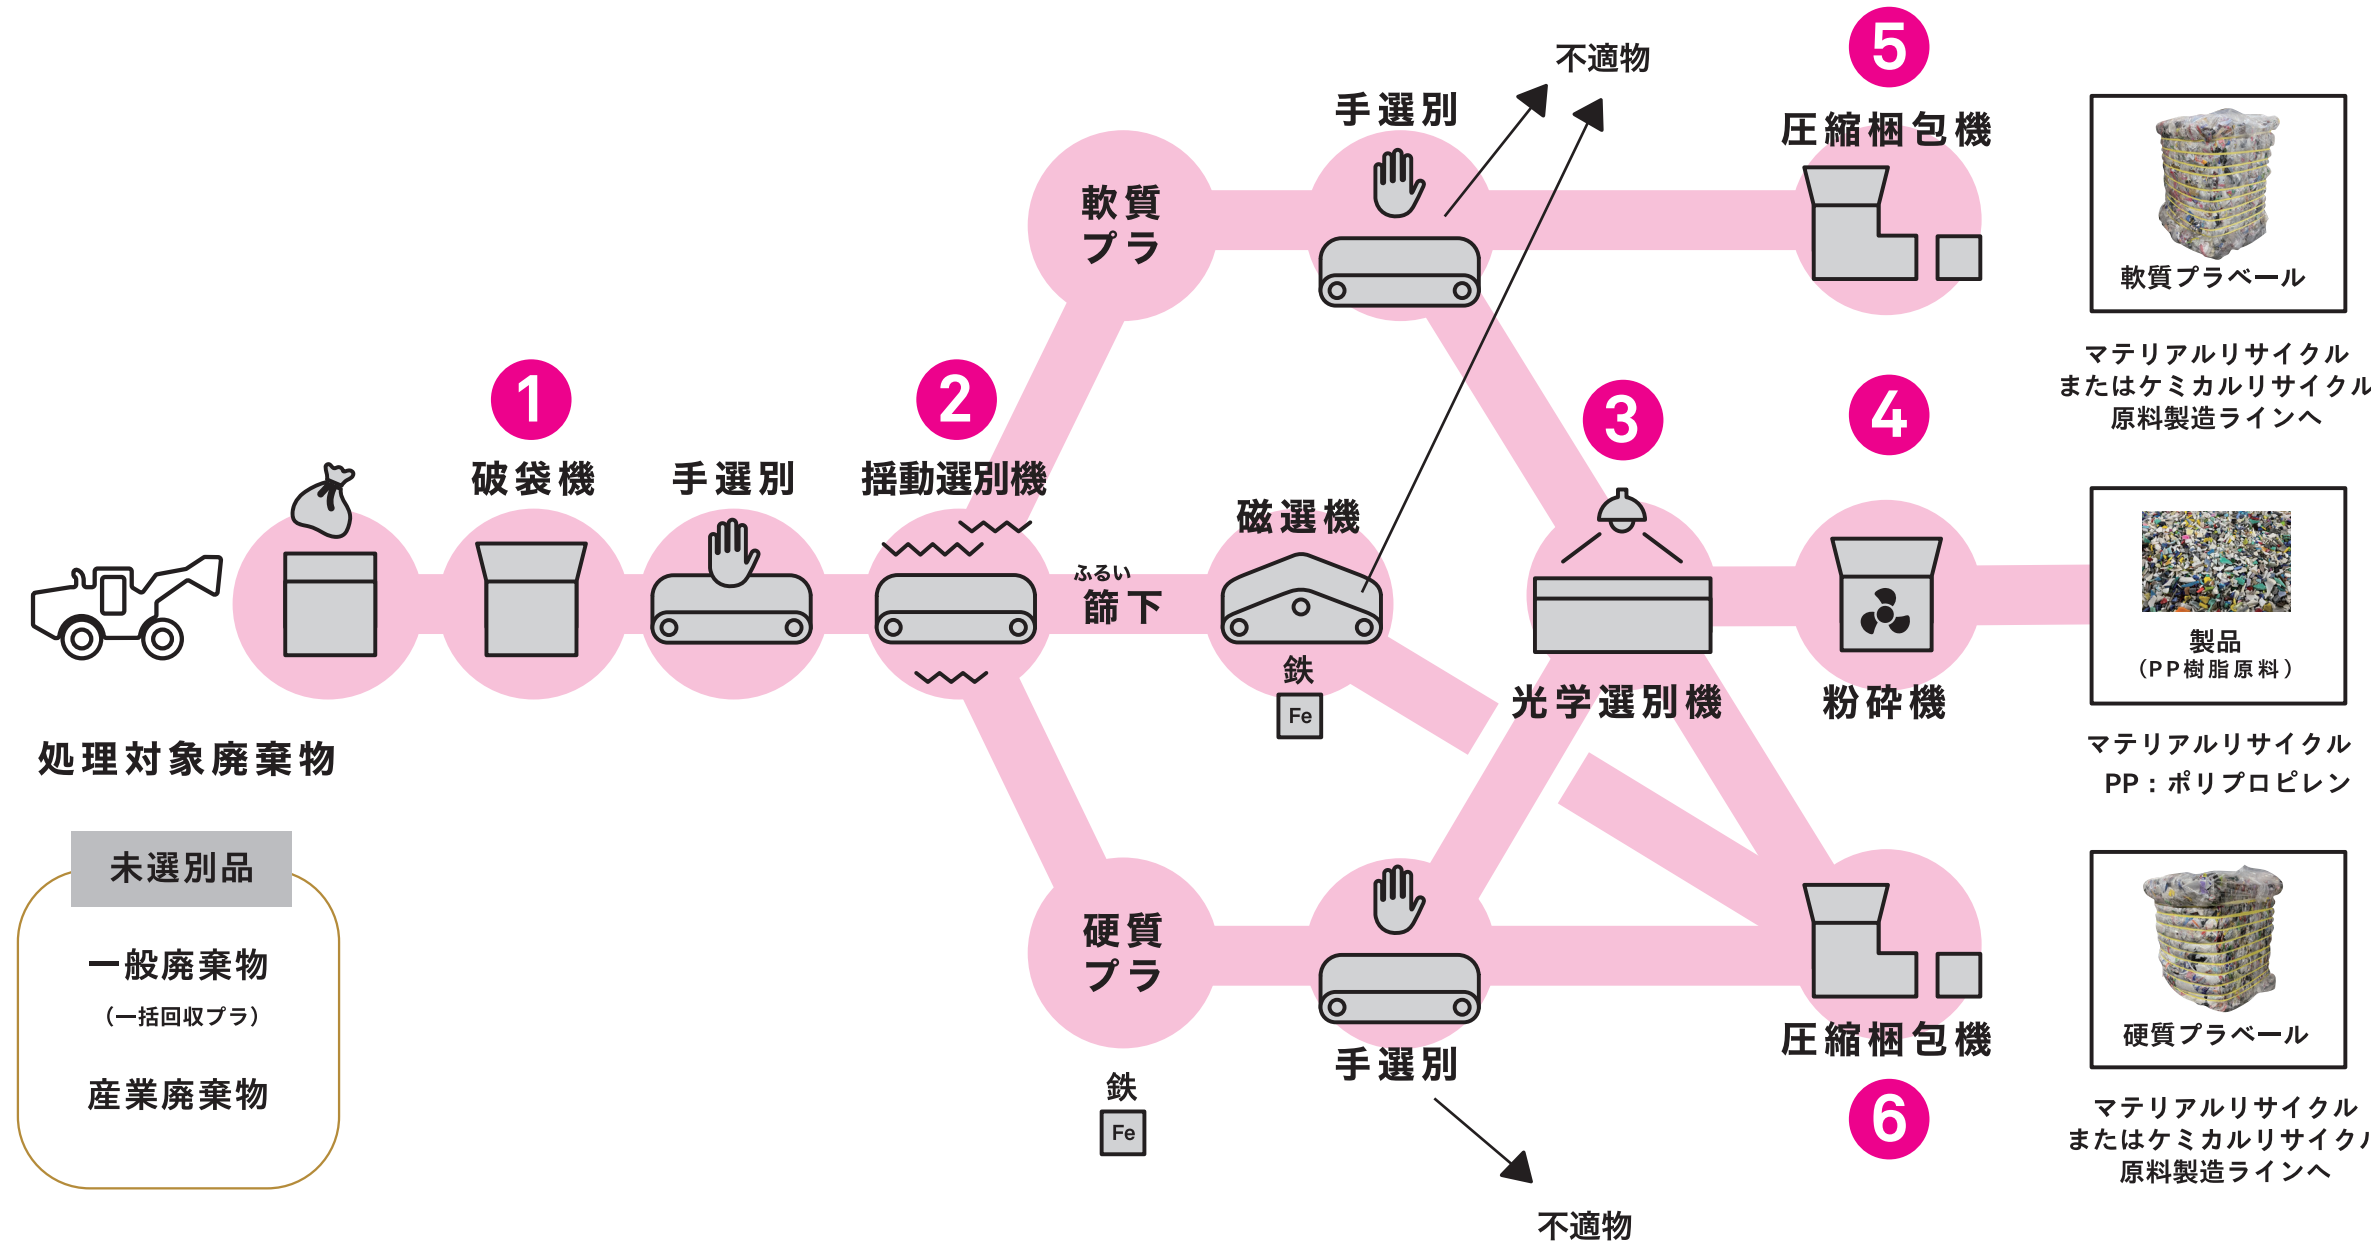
処理対象廃棄物

未選別品

一般廃棄物
（一括回収プラ）

産業廃棄物

1
破袋機

手選別

2
揺動選別機

ふるい
篩下

軟質プラ

硬質プラ

鉄
Fe

手選別

不適物

磁選機

鉄
Fe

手選別

不適物

3
光学選別機

4
粉砕機

5
圧縮梱包機

圧縮梱包機
6

軟質プラベール

マテリアルリサイクル
またはケミカルリサイクル
原料製造ラインへ

製品
（PP樹脂原料）

マテリアルリサイクル
PP：ポリプロピレン

硬質プラベール

マテリアルリサイクル
またはケミカルリサイク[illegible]
原料製造ラインへ